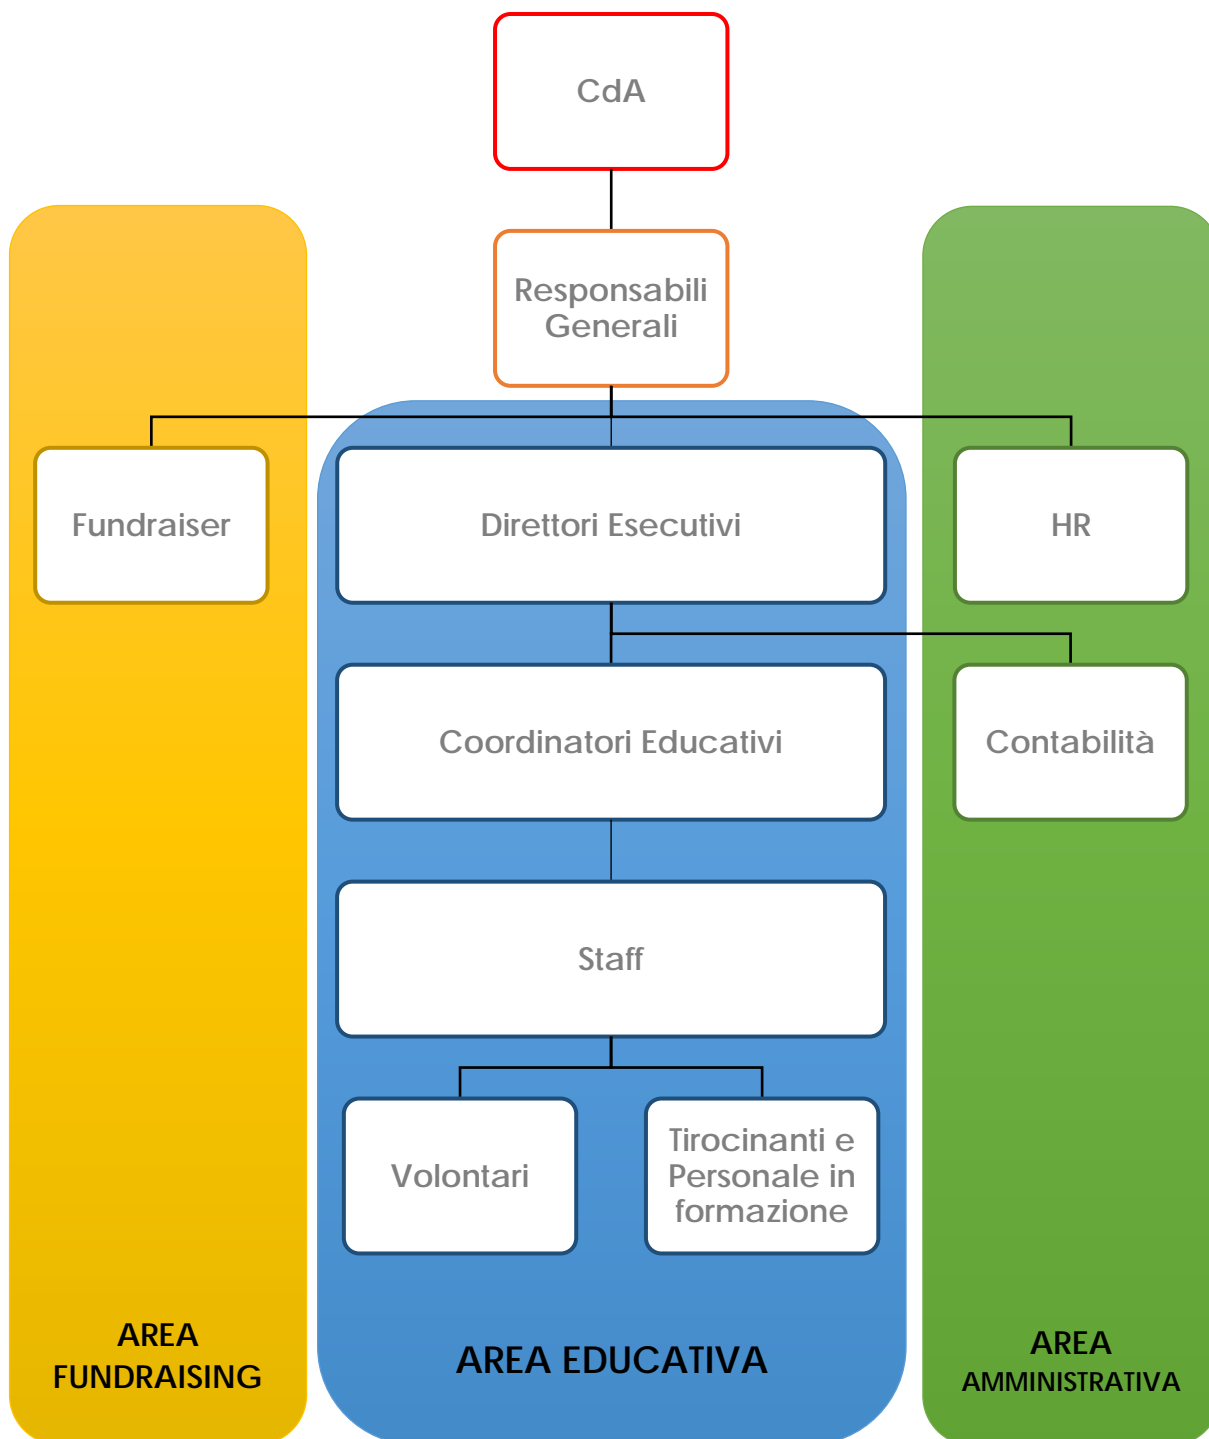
CdA

Responsabili Generali

Fundraiser

Direttori Esecutivi

HR

Coordinatori Educativi

Contabilità

Staff

Volontari

Tirocinanti e Personale in formazione

AREA FUNDRAISING

AREA EDUCATIVA

AREA AMMINISTRATIVA